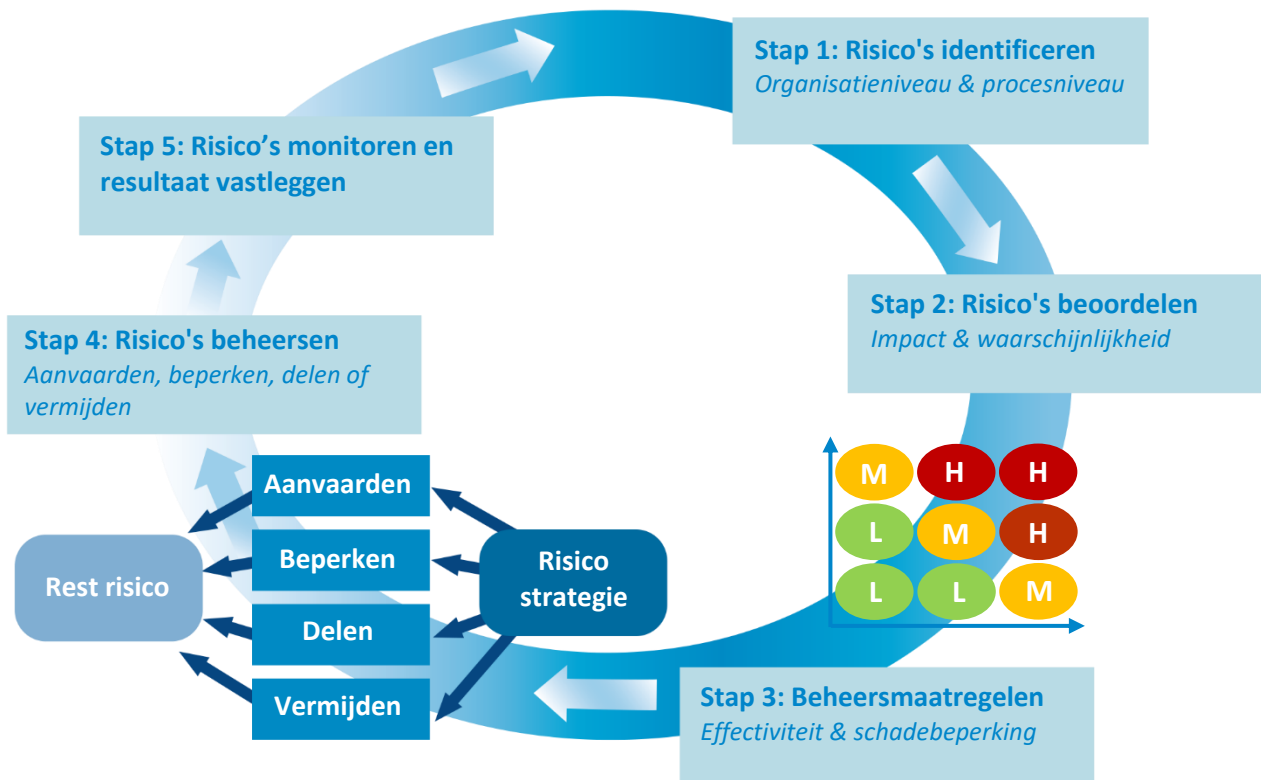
Stap 1: Risico's identificeren
Organisatieniveau & procesniveau

Stap 2: Risico's beoordelen
Impact & waarschijnlijkheid

| M | H | H |
|---|---|---|
| L | M | H |
| L | L | M |

Stap 3: Beheersmaatregelen
Effectiviteit & schadebeperking

Stap 4: Risico's beheersen
Aanvaarden, beperken, delen of vermijden

Stap 5: Risico's monitoren en resultaat vastleggen

Risico strategie

Aanvaarden

Beperken

Delen

Vermijden

Rest risico